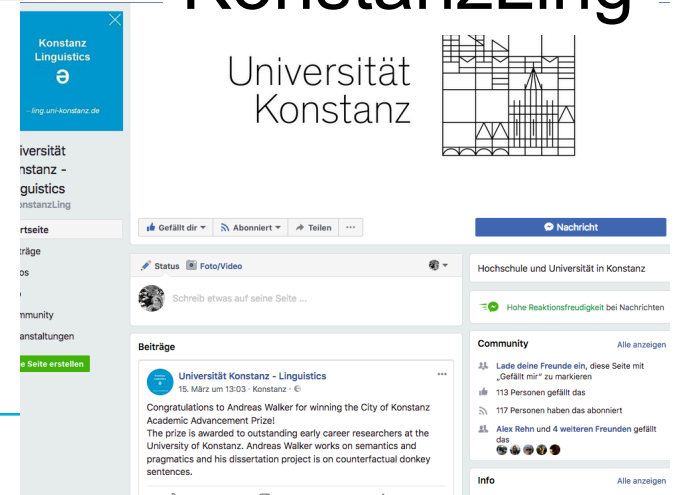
KonstanzLing

Konstanz Linguistics
ə
- ling.uni-konstanz.de

iversität nstanz - nguistics
onstanzLing

rtseite
träge
os
o
mmunity
anstaltungen
e Seite erstellen

Universität Konstanz

Gefällt dir ▾ Abonniert ▾ Teilen ···

Nachricht

Status Foto/Video

Schreib etwas auf seine Seite ...

Hochschule und Universität in Konstanz

Hohe Reaktionsfreudigkeit bei Nachrichten

Beiträge

Universität Konstanz - Linguistics
15. März um 13:03 · Konstanz ·

Congratulations to Andreas Walker for winning the City of Konstanz Academic Advancement Prize!
The prize is awarded to outstanding early career researchers at the University of Konstanz. Andreas Walker works on semantics and pragmatics and his dissertation project is on counterfactual donkey sentences.

Community
Alle anzeigen
Lade deine Freunde ein, diese Seite mit „Gefällt mir" zu markieren
113 Personen gefällt das
117 Personen haben das abonniert
Alex Rehn und 4 weiteren Freunden gefällt das

Info
Alle anzeigen